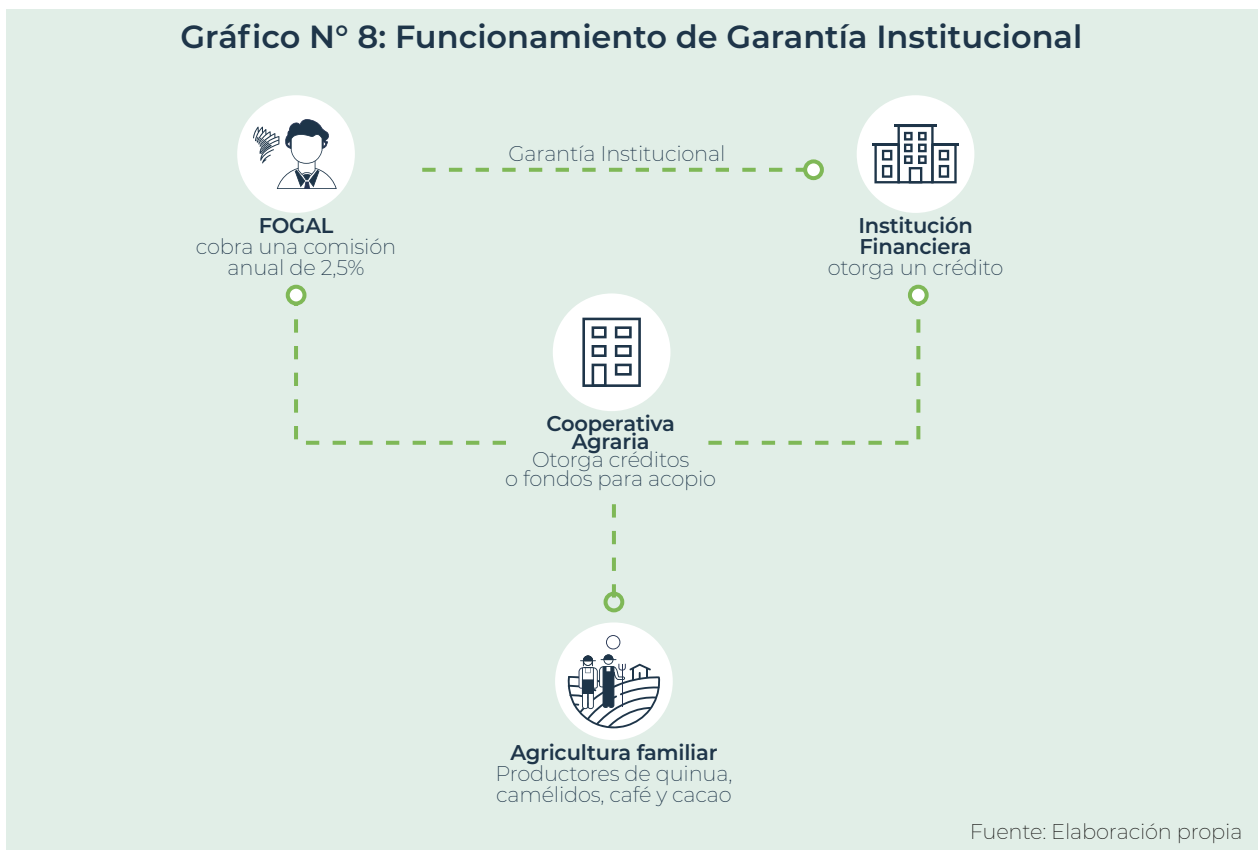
Gráfico N° 8: Funcionamiento de Garantía Institucional

Garantía Institucional

FOGAL
cobra una comisión anual de 2,5%

Institución Financiera
otorga un crédito

Cooperativa Agraria
Otorga créditos o fondos para acopio

Agricultura familiar
Productores de quinua, camélidos, café y cacao

Fuente: Elaboración propia